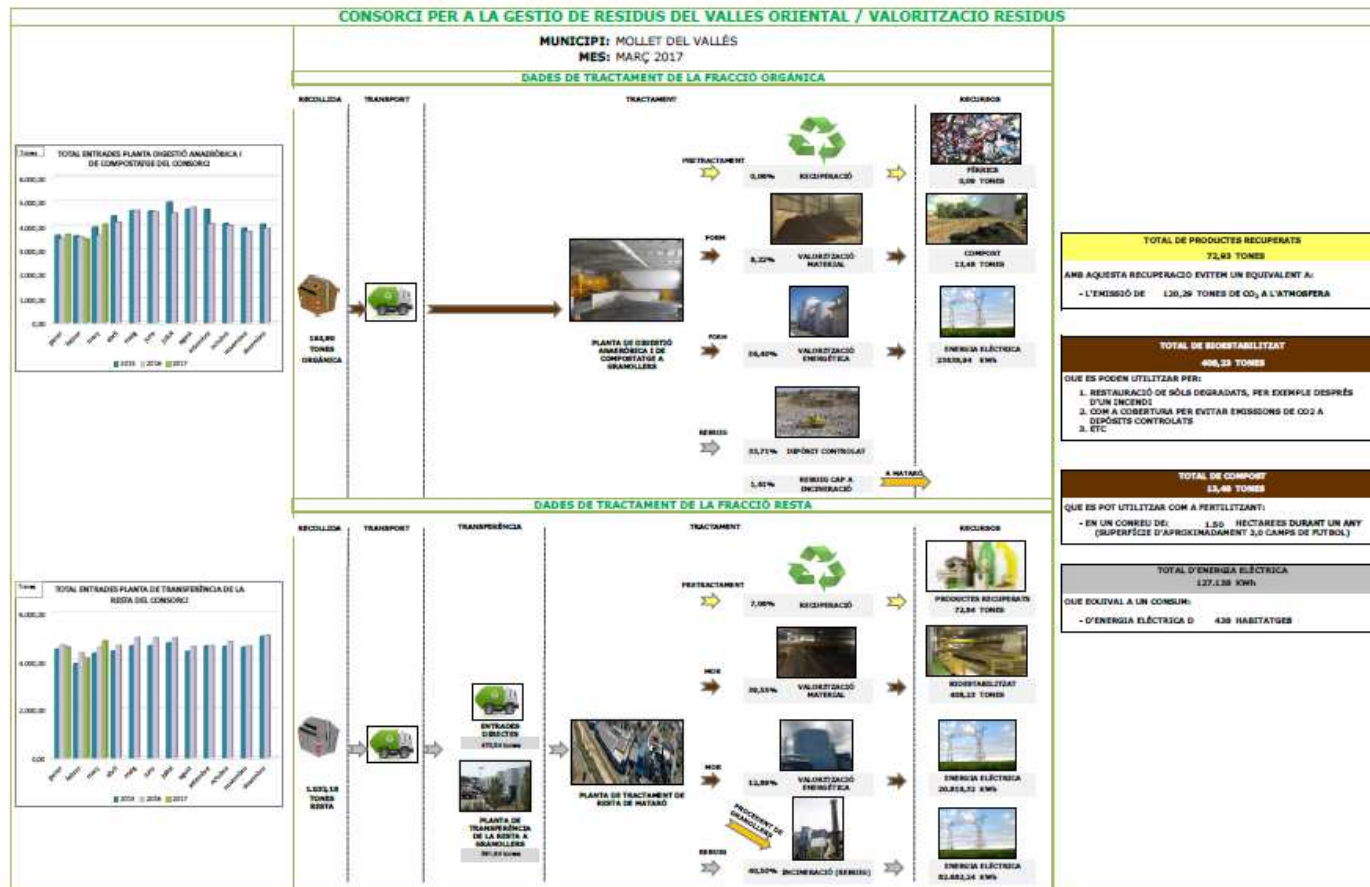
CONSORCI PER A LA GESTIO DE RESIDUS DEL VALLES ORIENTAL / VALORITZACIO RESIDUS

MUNICIPI: MOLLET DEL VALLÈS
MES: MARÇ 2017

DADES DE TRACTAMENT DE LA FRACCIÓ ORGÀNICA

RECOLLIDA | TRANSPORT | TRACTAMENT | RECURSOS

Tones
TOTAL ENTRADES PLANTA DIGESTIÓ ANAERÒBICA I DE COMPOSTATGE DEL CONSORCI
6.000,00
5.000,00
4.000,00
3.000,00
2.000,00
1.000,00
0,00
gener febrer març abril maig juny juliol agost setembre octubre novembre desembre
2015 2016 2017

168,80 TONES ORGÀNICA

PLANTA DE DIGESTIÓ ANAERÒBICA I DE COMPOSTATGE A GRANOLLERS

PRETRACTAMENT 0,00% RECUPERACIÓ — FÈRRICA 0,00 TONES
FORM 8,22% VALORITZACIÓ MATERIAL — COMPOST 13,48 TONES
FORM 56,40% VALORITZACIÓ ENERGÈTICA — ENERGIA ELÈCTRICA 23839,84 KWh
REBUIG 33,71% DIPÒSIT CONTROLAT
1,61% REBUIG CAP A INCINERACIÓ — A MATARÓ

DADES DE TRACTAMENT DE LA FRACCIÓ RESTA

RECOLLIDA | TRANSPORT | TRANSFERÈNCIA | TRACTAMENT | RECURSOS

Tones
TOTAL ENTRADES PLANTA DE TRANSFERÈNCIA DE LA RESTA DEL CONSORCI
6.000,00
4.000,00
2.000,00
0,00
gener febrer març abril maig juny juliol agost setembre octubre novembre desembre
2015 2016 2017

1.033,18 TONES RESTA

ENTRADES DIRECTES 472,54 tones
PLANTA DE TRANSFERÈNCIA DE LA RESTA A GRANOLLERS 561,03 tones

PLANTA DE TRACTAMENT DE RESTA DE MATARÓ

PRETRACTAMENT 7,06% RECUPERACIÓ — PRODUCTES RECUPERATS 72,94 TONES
MOR 39,55% VALORITZACIÓ MATERIAL — BIOESTABILITZAT 408,23 TONES
MOR 12,89% VALORITZACIÓ ENERGÈTICA — ENERGIA ELÈCTRICA 20.818,32 KWh
PROCEDENT DE GRANOLLERS
REBUIG 40,50% INCINERACIÓ (REBUIG) — ENERGIA ELÈCTRICA 82.683,14 KWh

TOTAL DE PRODUCTES RECUPERATS
72,93 TONES
AMB AQUESTA RECUPERACIO EVITEM UN EQUIVALENT A:
- L'EMISSIÓ DE 120,29 TONES DE $CO_2$ A L'ATMOSFERA

TOTAL DE BIOESTABILITZAT
408,23 TONES
QUE ES PODEN UTILITZAR PER:
1. RESTAURACIÓ DE SÒLS DEGRADATS, PER EXEMPLE DESPRÉS D'UN INCENDI
2. COM A COBERTURA PER EVITAR EMISSIONS DE CO2 A DEPÒSITS CONTROLATS
3. ETC

TOTAL DE COMPOST
13,48 TONES
QUE ES POT UTILITZAR COM A FERTILITZANT:
- EN UN CONREU DE: 1,50 HECTAREES DURANT UN ANY (SUPERFÍCIE D'APROXIMADAMENT 3,0 CAMPS DE FUTBOL)

TOTAL D'ENERGIA ELÈCTRICA
127.138 KWh
QUE EQUIVAL A UN CONSUM:
- D'ENERGIA ELÈCTRICA D 438 HABITATGES